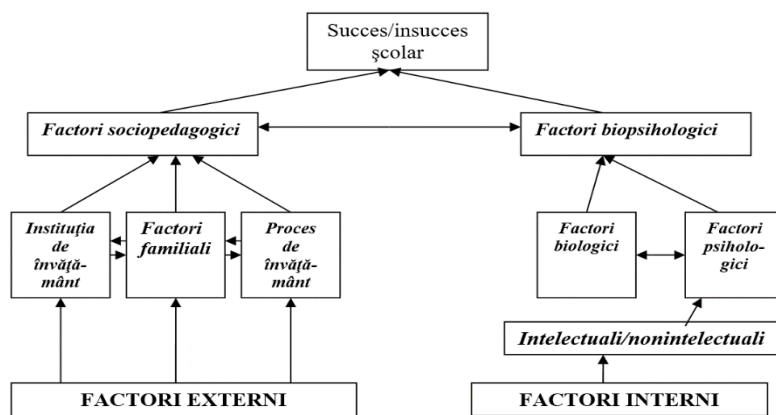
Succes/insucces şcolar

Factori sociopedagogici

Factori biopsihologici

Instituţia de învăţământ

Factori familiali

Proces de învăţământ

Factori biologici

Factori psihologici

Intelectuali/nonintelectuali

FACTORI EXTERNI

FACTORI INTERNI